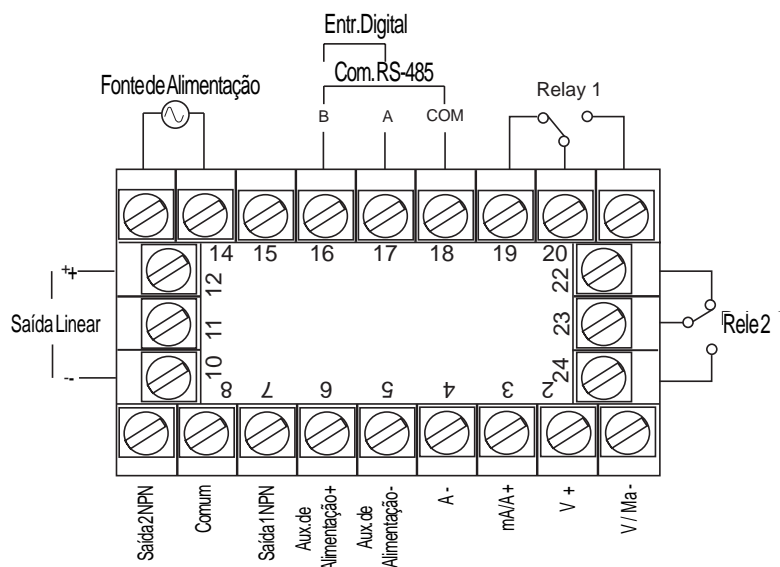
Entr.Digital

Com.RS-485

Fonte de Alimentação

Relay 1

B A COM

14 15 16 17 18 19 20

12 22

Saída Linear

+

11 23

Rele 2

10 24

-

8 7 6 5 4 3 2

Saída2NPN
Comum
Saída1NPN
Aux.de Alimentação+
Aux.de Alimentação-
A-
mA/A+
V+
V/Ma-